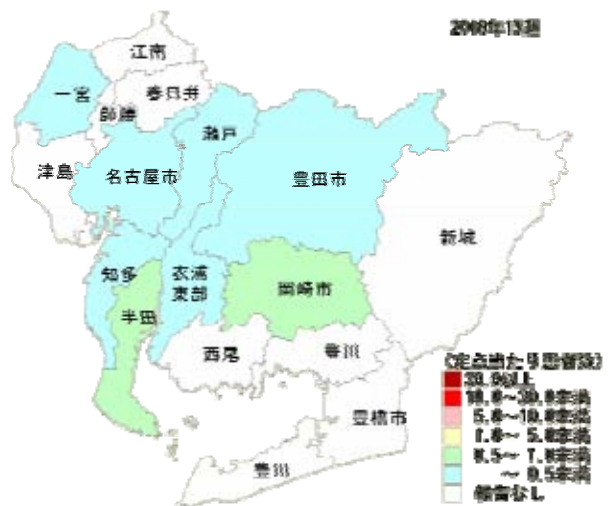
2008年13週

江南

一宮

春日井

師勝

瀬戸

津島

名古屋市

豊田市

新城

知多

衣浦東部

岡崎市

半田

西尾

蒲郡

豊橋市

豊川

(定点当たり患者数)
30.0以上
10.0～30.0未満
5.0～10.0未満
1.0～ 5.0未満
0.5～ 1.0未満
～ 0.5未満
報告なし